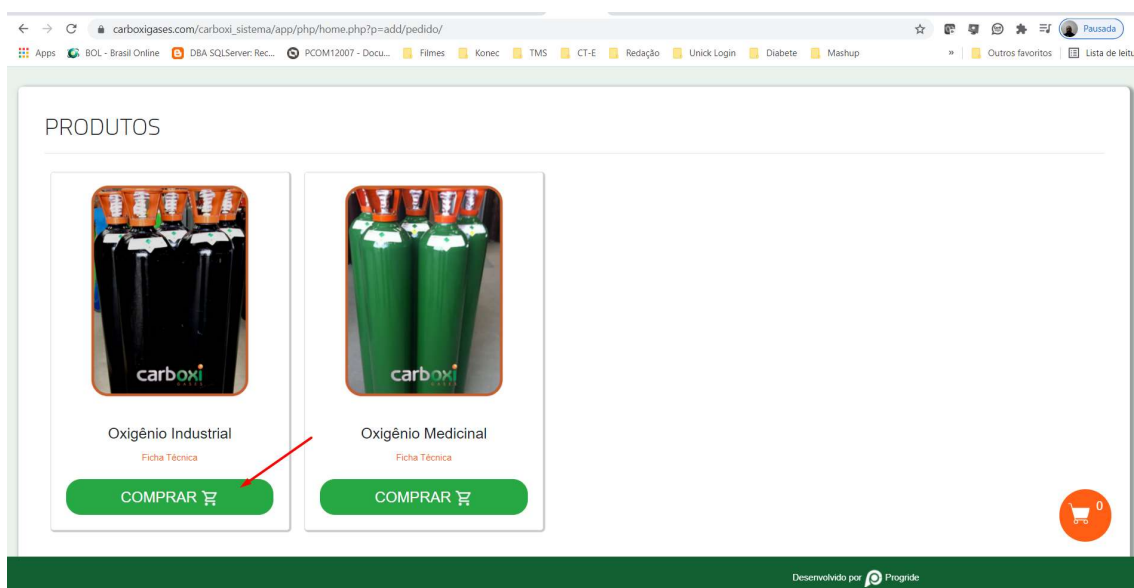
carboxigases.com/carboxi_sistema/app/php/home.php?p=add/pedido/

Pausada

Apps BOL - Brasil Online DBA SQLServer: Rec... PCOM12007 - Docu... Filmes Konec TMS CT-E Redação Unick Login Diabete Mashup » Outros favoritos Lista de leitu

PRODUTOS

carboxi

Oxigênio Industrial

Ficha Técnica

COMPRAR

carboxi

Oxigênio Medicinal

Ficha Técnica

COMPRAR

0

Desenvolvido por Progride